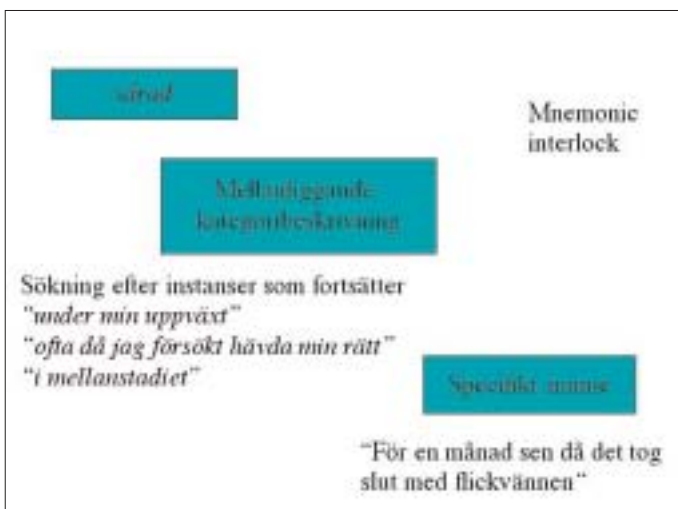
sätad

Mnemonic interlock

Mellanliggande kategoribeskrivning

Sökning efter instanser som fortsätter
*"under min uppväxt"*
*"ofta då jag försökt hävda min rätt"*
*"i mellanstadiet"*

Specifikt minne

"För en månad sen då det tog slut med flickvännen"